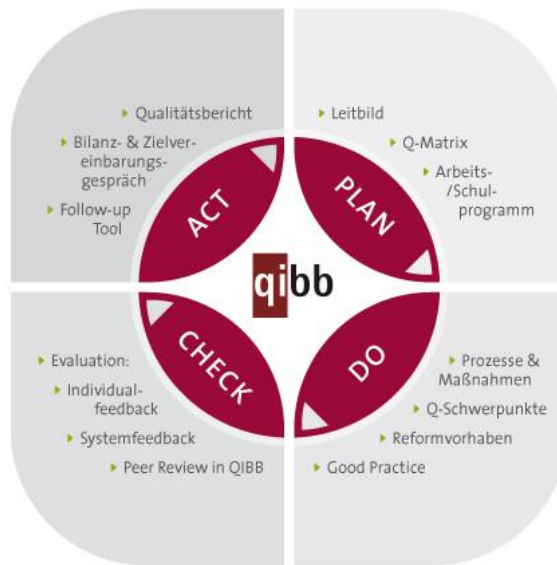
Qualitätsbericht

Bilanz- & Zielvereinbarungsgespräch

Follow-up Tool

ACT

Leitbild

Q-Matrix

Arbeits- /Schulprogramm

PLAN

qibb

CHECK

Evaluation:

Individualfeedback

Systemfeedback

Peer Review in QIBB

DO

Prozesse & Maßnahmen

Q-Schwerpunkte

Reformvorhaben

Good Practice